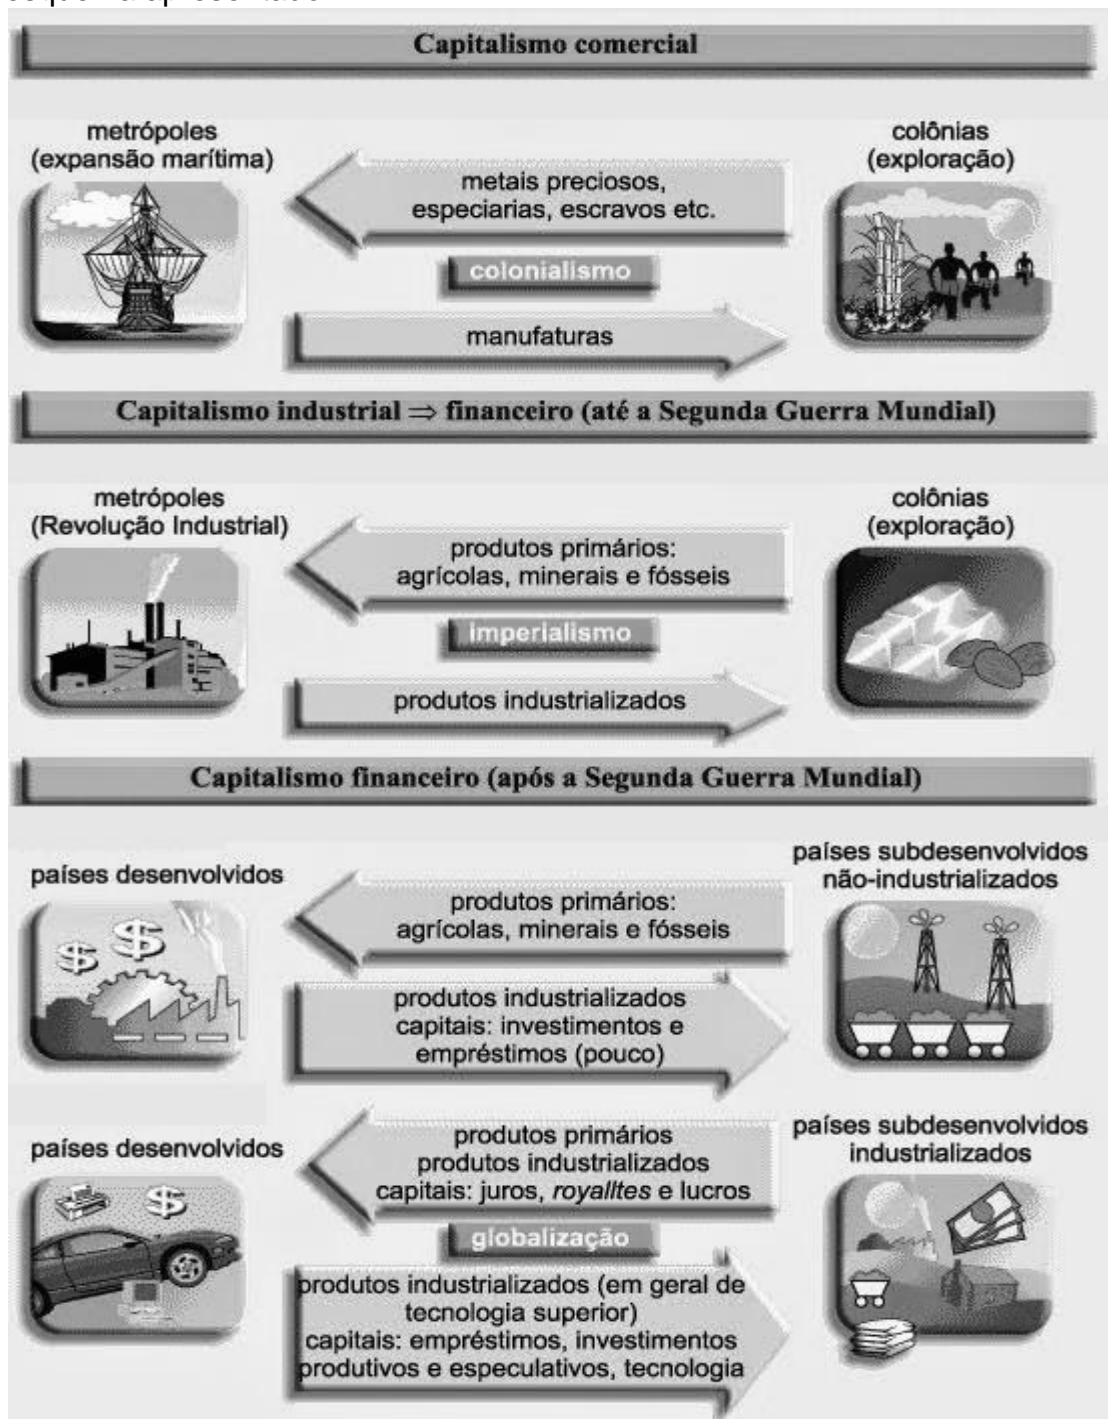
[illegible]

Capitalismo comercial

metrópoles
(expansão marítima)

colônias
(exploração)

metais preciosos,
especiarias, escravos etc.

colonialismo

manufaturas

Capitalismo industrial ⇒ financeiro (até a Segunda Guerra Mundial)

metrópoles
(Revolução Industrial)

colônias
(exploração)

produtos primários:
agrícolas, minerais e fósseis

imperialismo

produtos industrializados

Capitalismo financeiro (após a Segunda Guerra Mundial)

países desenvolvidos

países subdesenvolvidos
não-industrializados

produtos primários:
agrícolas, minerais e fósseis

produtos industrializados
capitais: investimentos e
empréstimos (pouco)

países desenvolvidos

países subdesenvolvidos
industrializados

produtos primários
produtos industrializados
capitais: juros, *royalltes* e lucros

globalização

produtos industrializados (em geral de
tecnologia superior)
capitais: empréstimos, investimentos
produtivos e especulativos, tecnologia